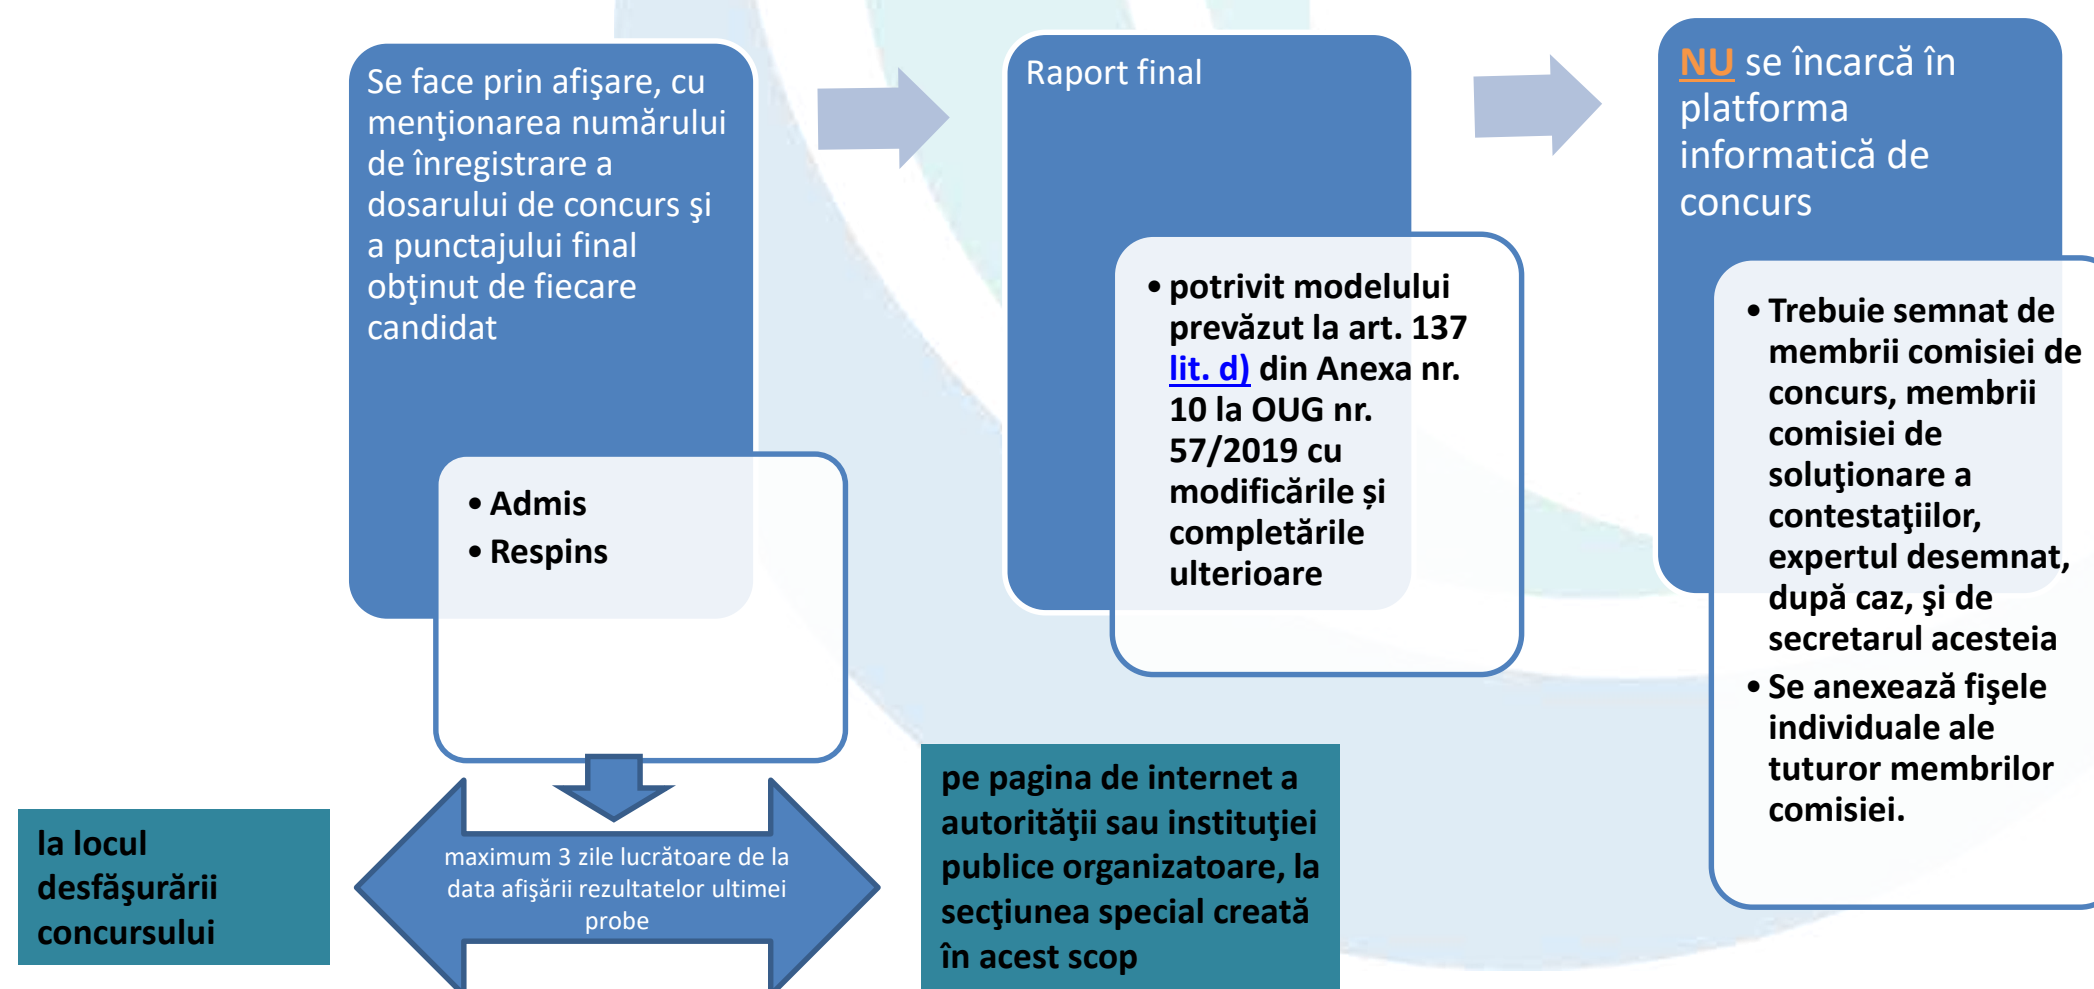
Se face prin afişare, cu menţionarea numărului de înregistrare a dosarului de concurs şi a punctajului final obţinut de fiecare candidat

- Admis
- Respins

Raport final

- potrivit modelului prevăzut la art. 137 lit. d) din Anexa nr. 10 la OUG nr. 57/2019 cu modificările și completările ulterioare

NU se încarcă în platforma informatică de concurs

- Trebuie semnat de membrii comisiei de concurs, membrii comisiei de soluţionare a contestaţiilor, expertul desemnat, după caz, şi de secretarul acesteia
- Se anexează fişele individuale ale tuturor membrilor comisiei.

la locul desfăşurării concursului

maximum 3 zile lucrătoare de la data afişării rezultatelor ultimei probe

pe pagina de internet a autorităţii sau instituţiei publice organizatoare, la secţiunea special creată în acest scop